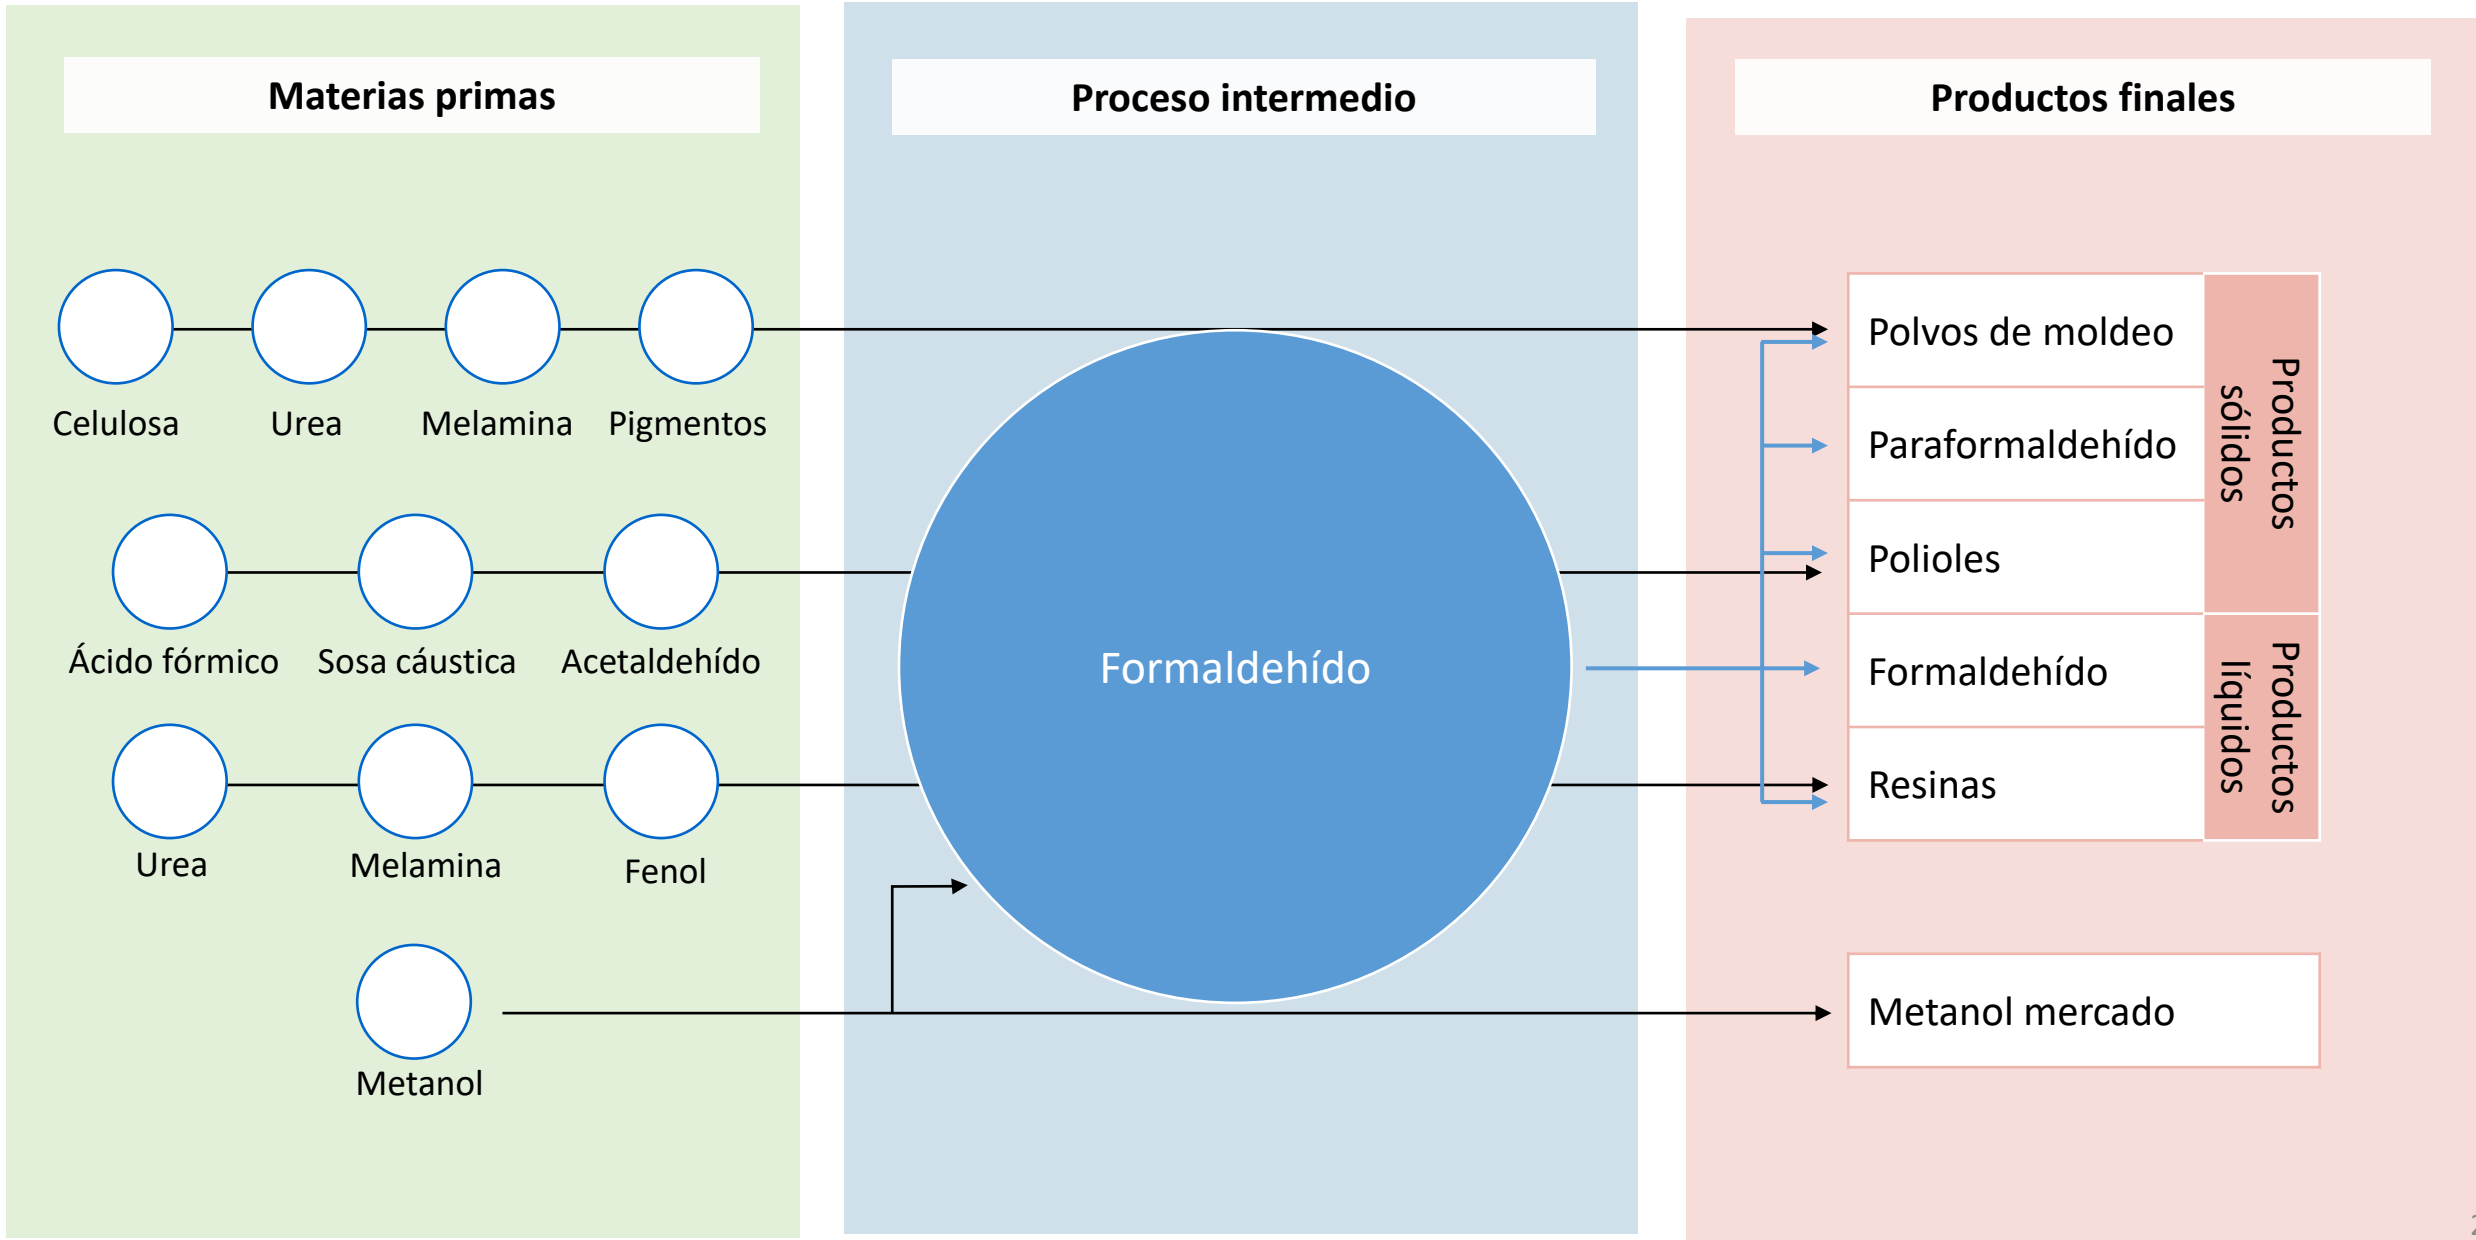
Materias primas

Proceso intermedio

Productos finales

Celulosa Urea Melamina Pigmentos

Ácido fórmico Sosa cáustica Acetaldehído

Urea Melamina Fenol

Metanol

Formaldehído

Polvos de moldeo

Paraformaldehído

Polioles

Formaldehído

Resinas

Productos sólidos

Productos líquidos

Metanol mercado